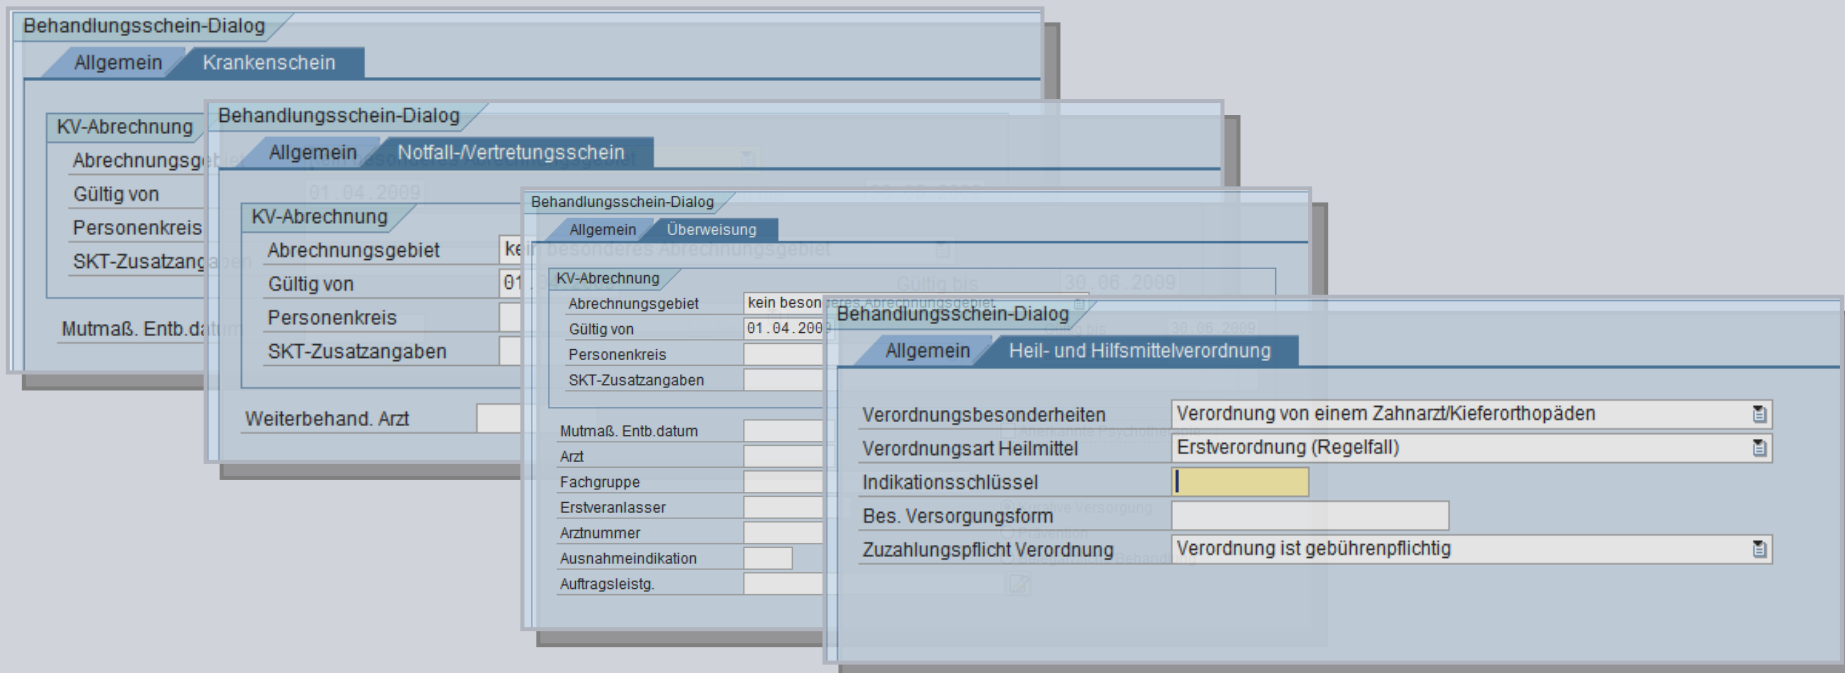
Behandlungsschein-Dialog

Allgemein
Krankenschein

KV-Abrechnung
Abrechnungsge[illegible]
Gültig von
Personenkreis
SKT-Zusatzang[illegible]

Mutmaß. Entb.d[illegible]

Behandlungsschein-Dialog

Allgemein
Notfall-/Vertretungsschein

KV-Abrechnung
Abrechnungsgebiet ke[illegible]
Gültig von 01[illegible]
Personenkreis
SKT-Zusatzangaben

Weiterbehand. Arzt

Behandlungsschein-Dialog

Allgemein
Überweisung

KV-Abrechnung
Abrechnungsgebiet kein beson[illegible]
Gültig von 01.04.200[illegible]
Personenkreis
SKT-Zusatzangaben

Mutmaß. Entb.datum
Arzt
Fachgruppe
Erstveranlasser
Arztnummer
Ausnahmeindikation
Auftragsleistg.

Behandlungsschein-Dialog

Allgemein
Heil- und Hilfsmittelverordnung

Verordnungsbesonderheiten | Verordnung von einem Zahnarzt/Kieferorthopäden
Verordnungsart Heilmittel | Erstverordnung (Regelfall)
Indikationsschlüssel
Bes. Versorgungsform
Zuzahlungspflicht Verordnung | Verordnung ist gebührenpflichtig